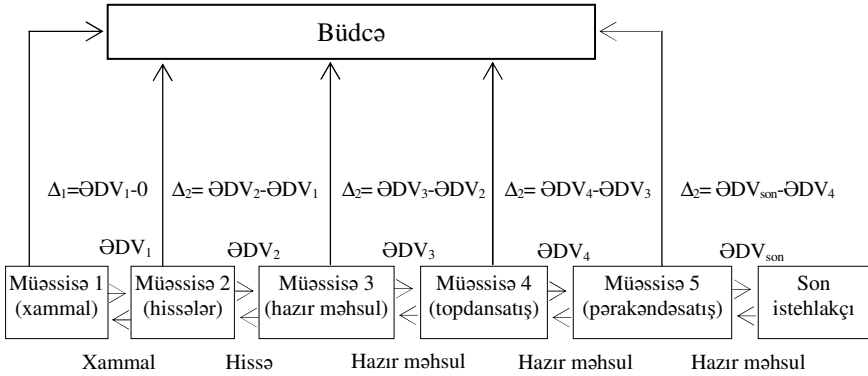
Büdcə

$\Delta_1$=ƏDV$_1$-0

$\Delta_2$= ƏDV$_2$-ƏDV$_1$

$\Delta_2$= ƏDV$_3$-ƏDV$_2$

$\Delta_2$= ƏDV$_4$-ƏDV$_3$

$\Delta_2$= ƏDV$_{son}$-ƏDV$_4$

ƏDV$_1$

ƏDV$_2$

ƏDV$_3$

ƏDV$_4$

ƏDV$_{son}$

Müəssisə 1 (xammal)

Müəssisə 2 (hissələr)

Müəssisə 3 (hazır məhsul)

Müəssisə 4 (topdansatış)

Müəssisə 5 (pərakəndəsatış)

Son istehlakçı

Xammal

Hissə

Hazır məhsul

Hazır məhsul

Hazır məhsul